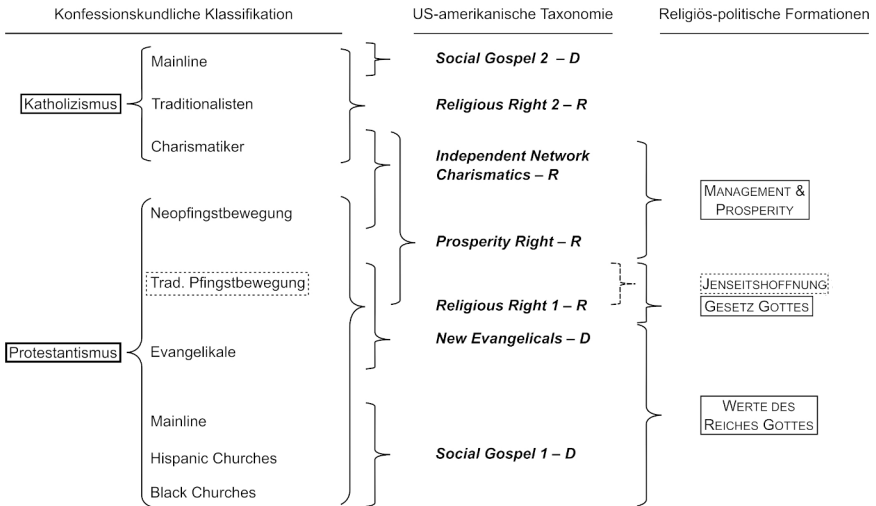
Konfessionskundliche Klassifikation

US-amerikanische Taxonomie

Religiös-politische Formationen

Katholizismus

Mainline

Traditionalisten

Charismatiker

Protestantismus

Neopfingstbewegung

Trad. Pfingstbewegung

Evangelikale

Mainline

Hispanic Churches

Black Churches

***Social Gospel 2 – D***

***Religious Right 2 – R***

***Independent Network Charismatics – R***

***Prosperity Right – R***

***Religious Right 1 – R***

***New Evangelicals – D***

***Social Gospel 1 – D***

MANAGEMENT & PROSPERITY

JENSEITSHOFFNUNG

GESETZ GOTTES

WERTE DES REICHES GOTTES